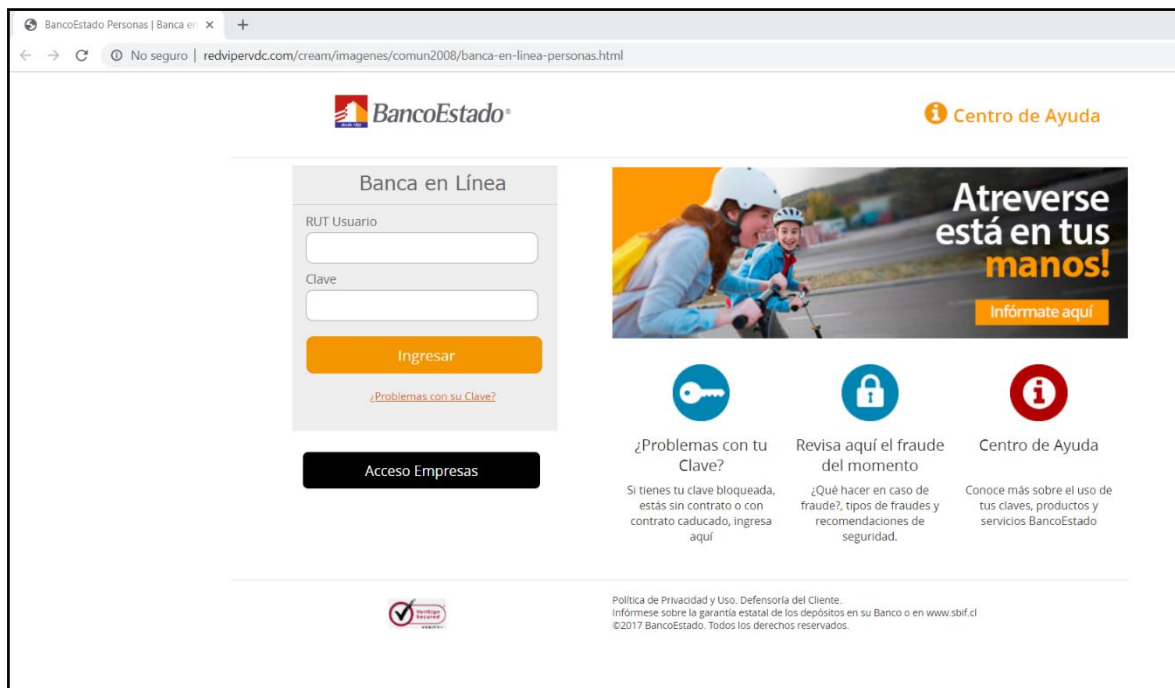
BancoEstado Personas | Banca en ×
+
No seguro | redvipervdc.com/cream/imagenes/comun2008/banca-en-linea-personas.html

BancoEstado

Centro de Ayuda

Banca en Línea
RUT Usuario
Clave
Ingresar
¿Problemas con su Clave?

Acceso Empresas

Atreverse está en tus manos!
Infórmate aquí

¿Problemas con tu Clave?
Si tienes tu clave bloqueada, estás sin contrato o con contrato caducado, ingresa aquí

Revisa aquí el fraude del momento
¿Qué hacer en caso de fraude?, tipos de fraudes y recomendaciones de seguridad.

Centro de Ayuda
Conoce más sobre el uso de tus claves, productos y servicios BancoEstado

VeriSign Secured

Política de Privacidad y Uso. Defensoría del Cliente.
Infórmese sobre la garantía estatal de los depósitos en su Banco o en www.sbif.cl
©2017 BancoEstado. Todos los derechos reservados.